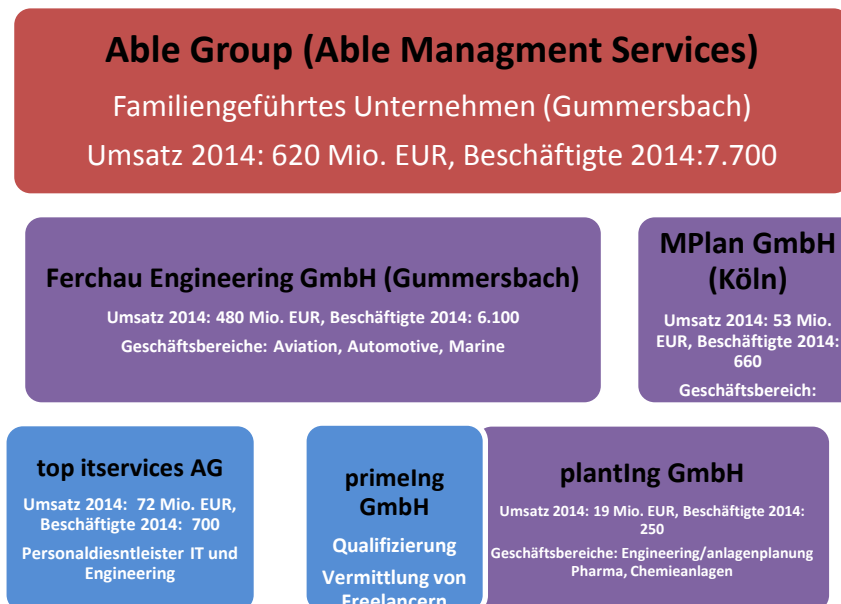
Able Group (Able Managment Services)

Familiengeführtes Unternehmen (Gummersbach)

Umsatz 2014: 620 Mio. EUR, Beschäftigte 2014:7.700

Ferchau Engineering GmbH (Gummersbach)

Umsatz 2014: 480 Mio. EUR, Beschäftigte 2014: 6.100

Geschäftsbereiche: Aviation, Automotive, Marine

MPlan GmbH (Köln)

Umsatz 2014: 53 Mio. EUR, Beschäftigte 2014: 660

Geschäftsbereich:

top itservices AG

Umsatz 2014: 72 Mio. EUR, Beschäftigte 2014: 700

Personaldiesntleister IT und Engineering

primeIng GmbH

Qualifizierung

Vermittlung von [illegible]

plantIng GmbH

Umsatz 2014: 19 Mio. EUR, Beschäftigte 2014: 250

Geschäftsbereiche: Engineering/anlagenplanung Pharma, Chemieanlagen